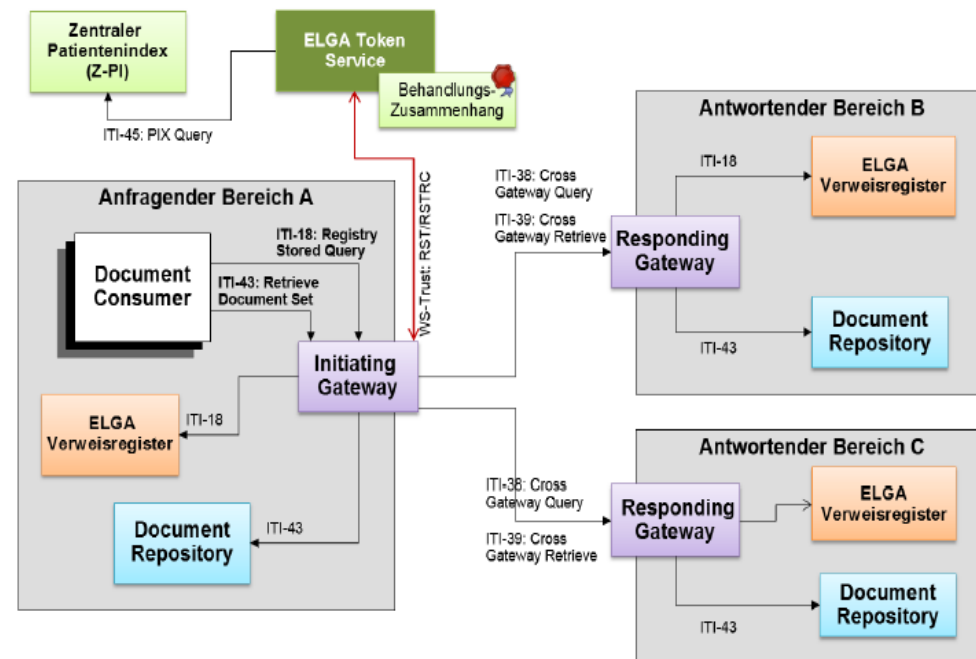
Zentraler Patientenindex (Z-PI)

ELGA Token Service

Behandlungs-Zusammenhang

ITI-45: PIX Query

Antwortender Bereich B

ITI-18

ELGA Verweisregister

ITI-38: Cross Gateway Query

ITI-39: Cross Gateway Retrieve

Responding Gateway

Document Repository

ITI-43

Anfragender Bereich A

WS-Trust: RST/RSTRC

ITI-18: Registry Stored Query

ITI-43: Retrieve Document Set

Document Consumer

Initiating Gateway

ELGA Verweisregister

ITI-18

Document Repository

ITI-43

Antwortender Bereich C

ITI-38: Cross Gateway Query

ITI-39: Cross Gateway Retrieve

Responding Gateway

ELGA Verweisregister

Document Repository

ITI-43